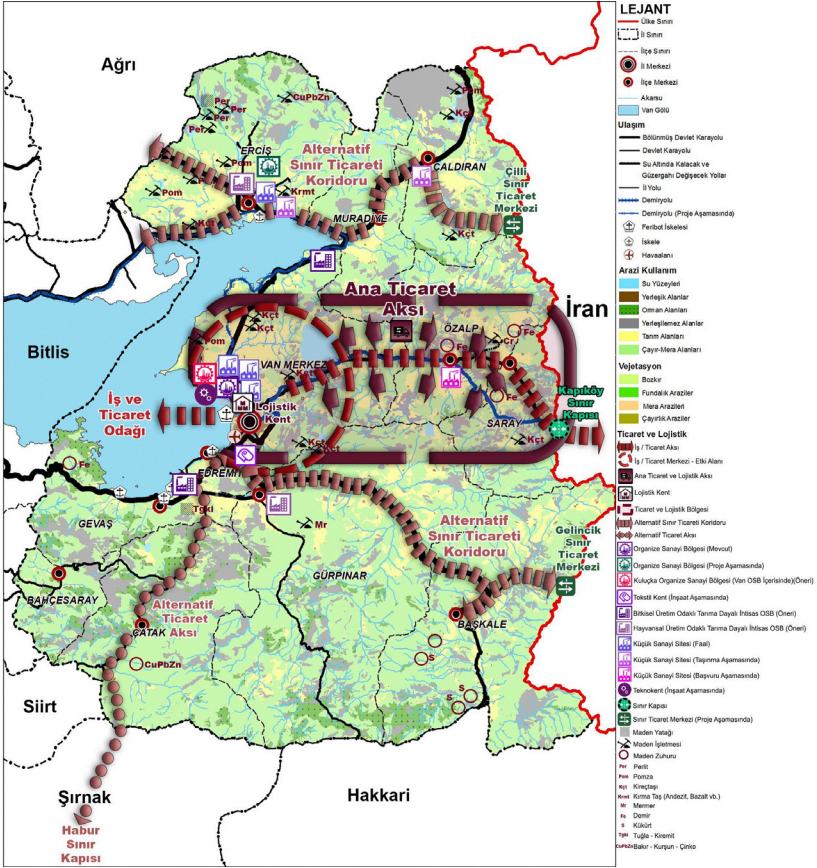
Ağrı
Per
Per
Per
CuPbZn
Pom
Kçt
Alternatif Sınır Ticareti Koridoru
ERCİŞ
Pom
Krmt
ÇALDIRAN
Çilli Sınır Ticaret Merkezi
Kçt
MURADİYE
Kçt
Ana Ticaret Aksı
İran
Kçt
Kçt
ÖZALP
Fe
Bitlis
Pom
Fe
Cr
VAN MERKEZ
İş ve Ticaret Odağı
Lojistik Kent
Fe
Kapıköy Sınır Kapısı
SARAY
Kçt
Kçt
Fe
EDREMİT
Tğkl
GEVAŞ
Mr
Alternatif Sınır Ticareti Koridoru
Gelincik Sınır Ticaret Merkezi
GÜRPINAR
BAHÇESARAY
Alternatif Ticaret Aksı
ÇATAK
BAŞKALE
CuPbZn
S
S
Siirt
Şırnak
Hakkari
Habur Sınır Kapısı

LEJANT
Ülke Sınırı
İl Sınırı
İlçe Sınırı
İl Merkezi
İlçe Merkezi
Akarsu
Van Gölü
Ulaşım
Bölünmüş Devlet Karayolu
Devlet Karayolu
Su Altında Kalacak ve Güzergahı Değişecek Yollar
İl Yolu
Demiryolu
Demiryolu (Proje Aşamasında)
Feribot İskelesi
İskele
Havaalanı
Arazi Kullanım
Su Yüzeyleri
Yerleşik Alanlar
Orman Alanları
Yerleşilemez Alanlar
Tarım Alanları
Çayır-Mera Alanları
Vejetasyon
Bozkır
Fundalık Araziler
Mera Arazileri
Çayırlık Araziler
Ticaret ve Lojistik
İş / Ticaret Aksı
İş / Ticaret Merkezi - Etki Alanı
Ana Ticaret ve Lojistik Aksı
Lojistik Kent
Ticaret ve Lojistik Bölgesi
Alternatif Sınır Ticareti Koridoru
Alternatif Ticaret Aksı
Organize Sanayi Bölgesi (Mevcut)
Organize Sanayi Bölgesi (Proje Aşamasında)
Kuluçka Organize Sanayi Bölgesi (Van OSB İçerisinde)(Öneri)
Tekstil Kent (İnşaat Aşamasında)
Bitkisel Üretim Odaklı Tarıma Dayalı İhtisas OSB (Öneri)
Hayvansal Üretim Odaklı Tarıma Dayalı İhtisas OSB (Öneri)
Küçük Sanayi Sitesi (Faal)
Küçük Sanayi Sitesi (Taşınma Aşamasında)
Küçük Sanayi Sitesi (Başvuru Aşamasında)
Teknokent (İnşaat Aşamasında)
Sınır Kapısı
Sınır Ticaret Merkezi (Proje Aşamasında)
Maden Yatağı
Maden İşletmesi
Maden Zuhuru
Per Perlit
Pom Pomza
Kçt Kireçtaşı
Krmt Kırma Taş (Andezit, Bazalt vb.)
Mr Mermer
Fe Demir
S Kükürt
Tğkl Tuğla - Kiremit
CuPbZn Bakır - Kurşun - Çinko